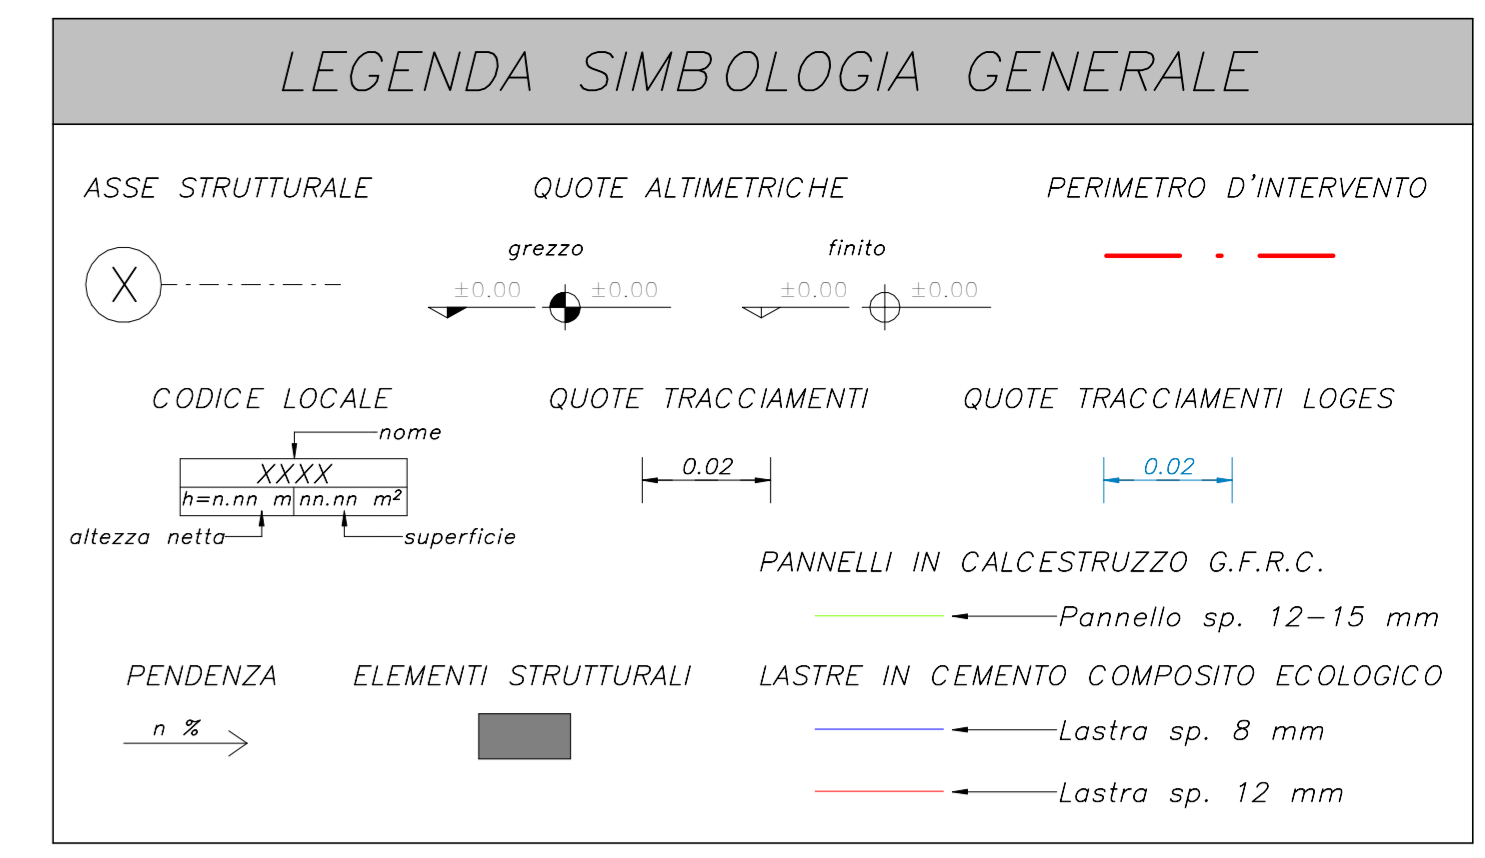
LEGENDA SIMBOLOGIA GENERALE

ASSE STRUTTURALE

X

QUOTE ALTIMETRICHE

grezzo

±0.00 ±0.00

finito

±0.00 ±0.00

PERIMETRO D'INTERVENTO

CODICE LOCALE

nome

XXXX

h=n.nn m | nn.nn $m^2$

altezza netta

superficie

QUOTE TRACCIAMENTI

0.02

QUOTE TRACCIAMENTI LOGES

0.02

PANNELLI IN CALCESTRUZZO G.F.R.C.

Pannello sp. 12–15 mm

PENDENZA

n %

ELEMENTI STRUTTURALI

LASTRE IN CEMENTO COMPOSITO ECOLOGICO

Lastra sp. 8 mm

Lastra sp. 12 mm